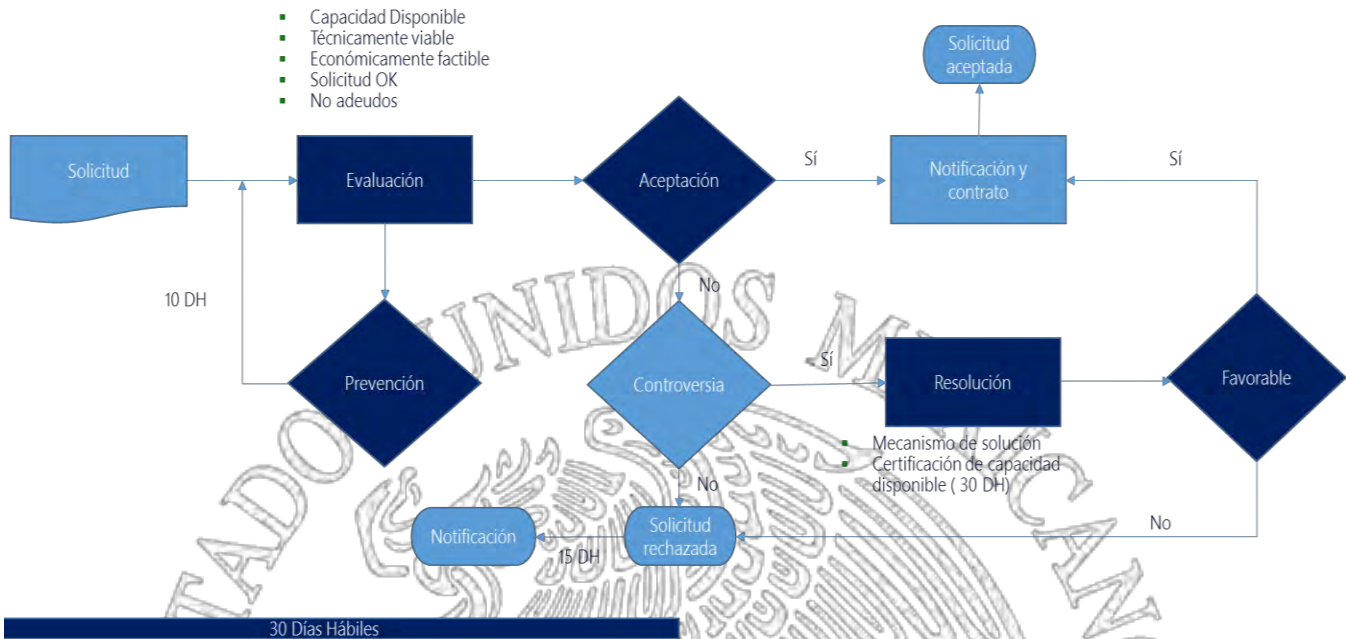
- Capacidad Disponible
- Técnicamente viable
- Económicamente factible
- Solicitud OK
- No adeudos

Solicitud aceptada

Solicitud

Evaluación

Aceptación

Sí

Notificación y contrato

Sí

10 DH

No

Prevención

Controversia

Sí

Resolución

Favorable

- Mecanismo de solución
- Certificación de capacidad disponible ( 30 DH)

No

No

Notificación

Solicitud rechazada

15 DH

30 Días Hábiles

ESTADOS UNIDOS MEXICANOS